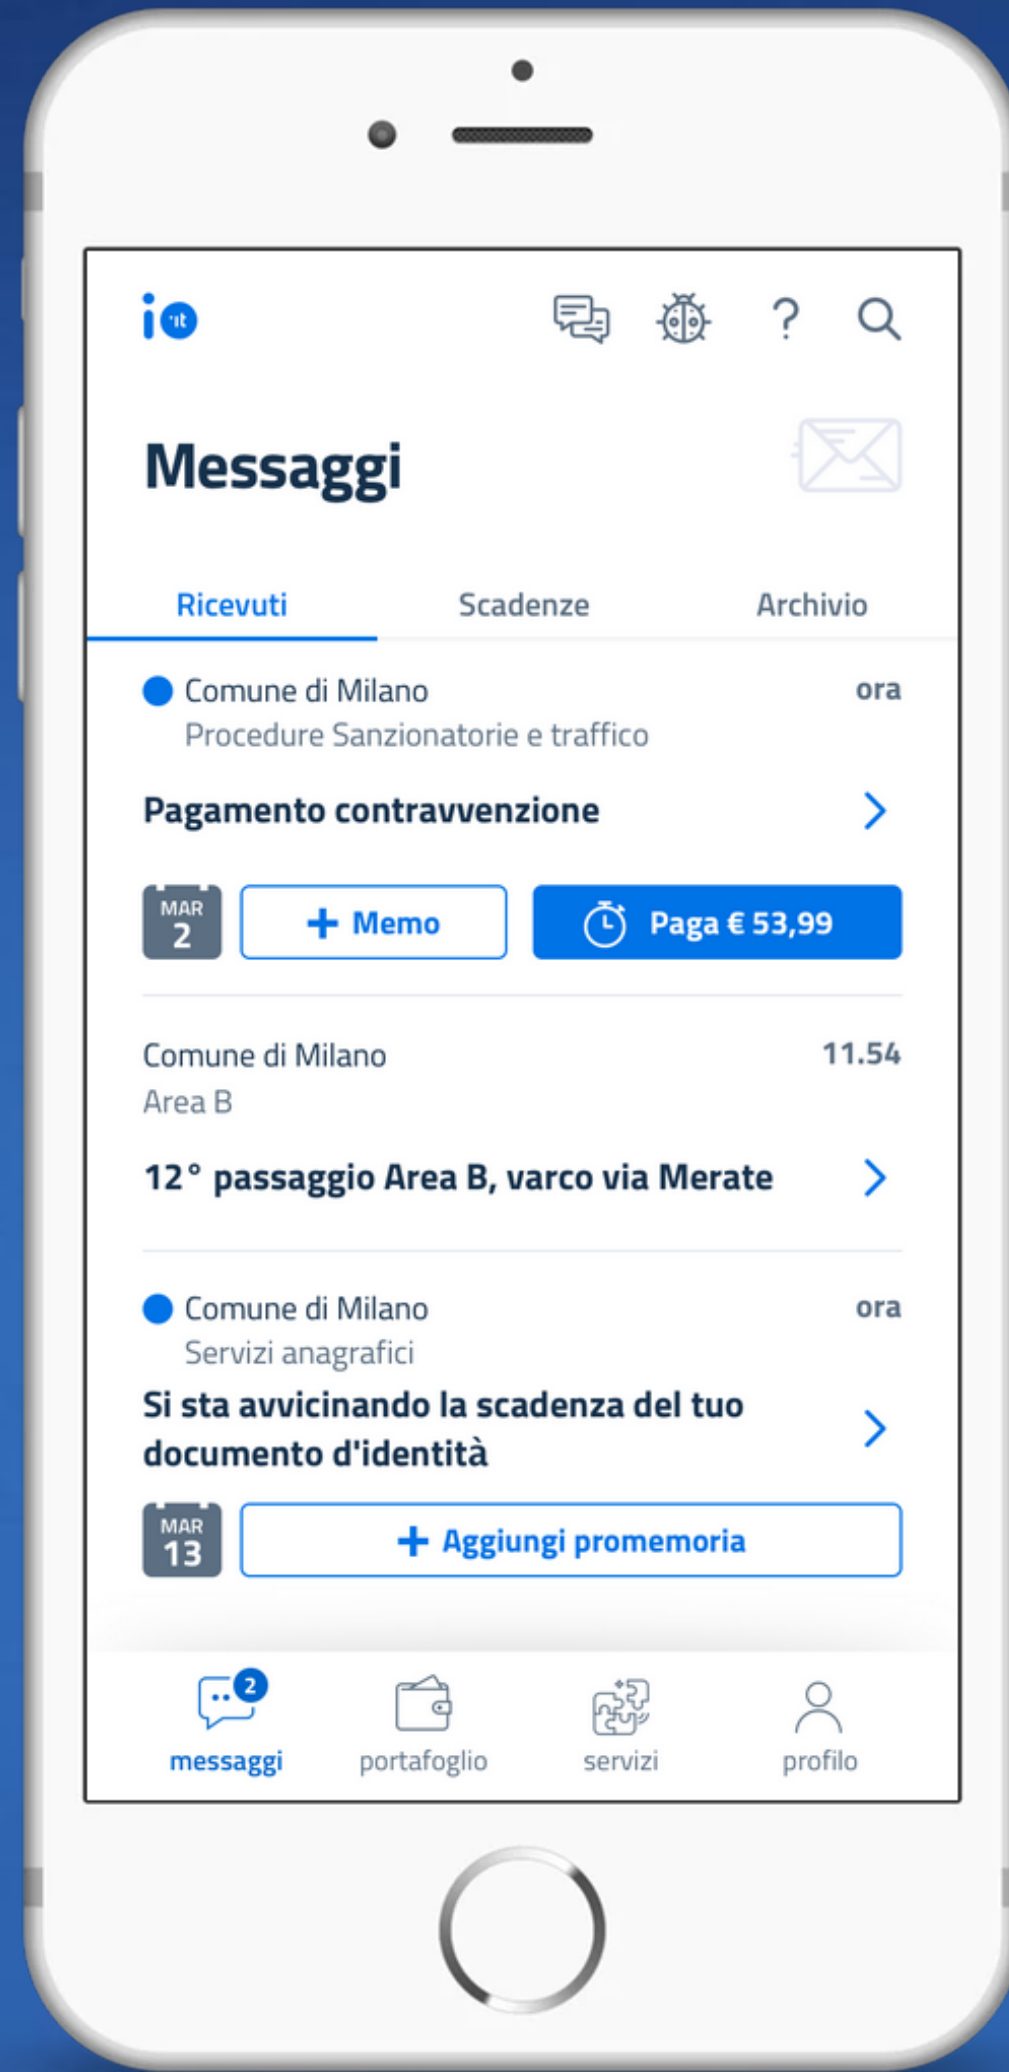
io.it

Messaggi

Ricevuti Scadenze Archivio

Comune di Milano
Procedure Sanzionatorie e traffico
ora

Pagamento contravvenzione

MAR
2

+ Memo

Paga € 53,99

Comune di Milano
Area B
11.54

12° passaggio Area B, varco via Merate

Comune di Milano
Servizi anagrafici
ora

Si sta avvicinando la scadenza del tuo documento d'identità

MAR
13

+ Aggiungi promemoria

2
messaggi portafoglio servizi profilo